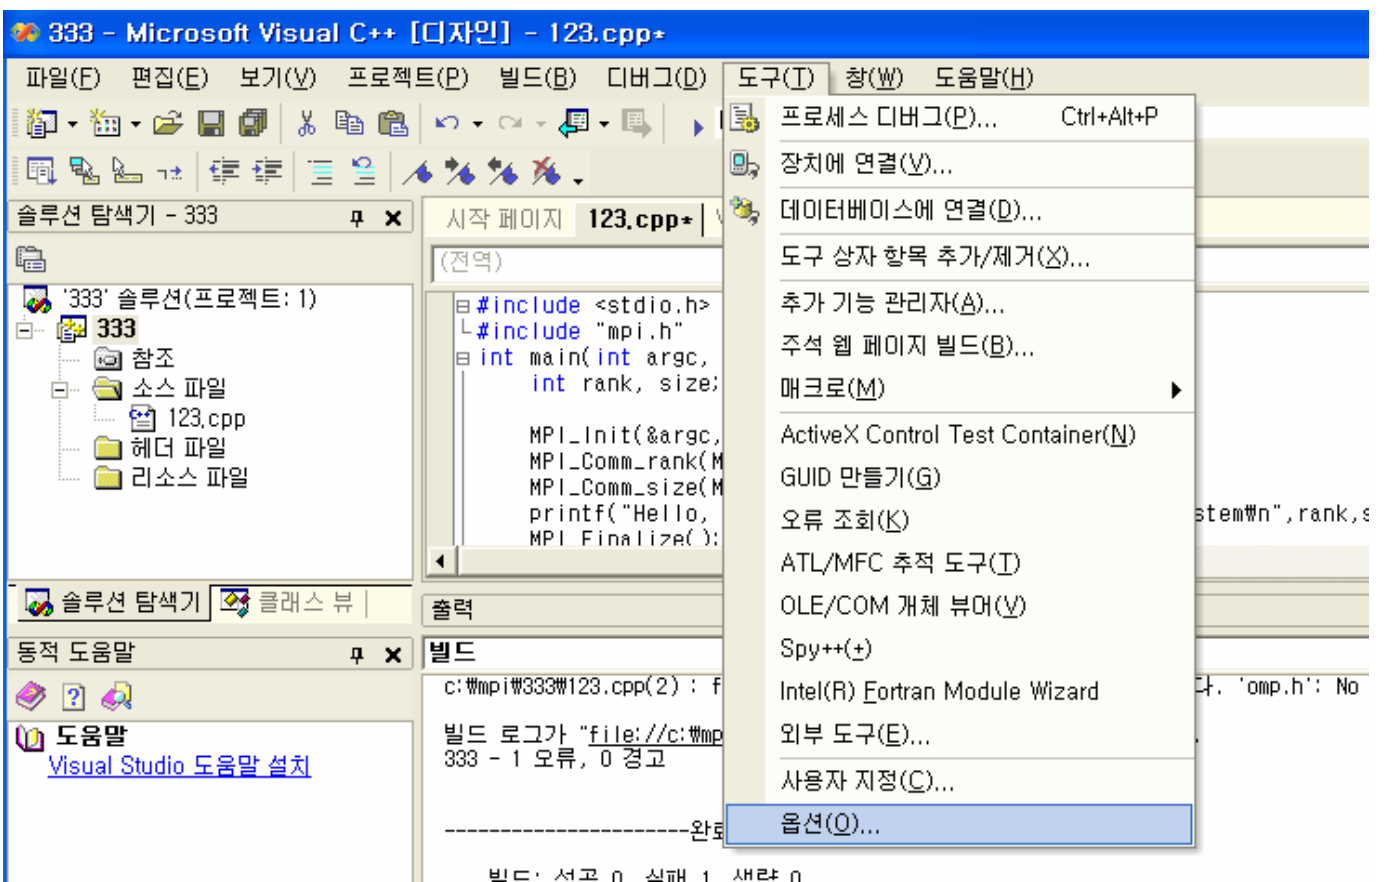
333 - Microsoft Visual C++ [디자인] - 123.cpp*

파일(F) 편집(E) 보기(V) 프로젝트(P) 빌드(B) 디버그(D) 도구(T) 창(W) 도움말(H)

솔루션 탐색기 - 333
'333' 솔루션(프로젝트: 1)
333
참조
소스 파일
123.cpp
헤더 파일
리소스 파일

솔루션 탐색기 | 클래스 뷰

동적 도움말
도움말
Visual Studio 도움말 설치

시작 페이지 | 123.cpp*
(전역)

#include <stdio.h>
#include "mpi.h"
int main(int argc,
int rank, size;

MPI_Init(&argc,
MPI_Comm_rank(M
MPI_Comm_size(M
printf("Hello,
MPI_Finalize();

stem\n",rank,s

출력
빌드
c:\mpi\333\123.cpp(2) : f
다. 'omp.h': No

빌드 로그가 "file://c:\mp
333 - 1 오류, 0 경고

----------------------완료

빌드: 성공 0, 실패 1, 생략 0

프로세스 디버그(P)... Ctrl+Alt+P
장치에 연결(V)...
데이터베이스에 연결(D)...
도구 상자 항목 추가/제거(X)...
추가 기능 관리자(A)...
주석 웹 페이지 빌드(B)...
매크로(M)
ActiveX Control Test Container(N)
GUID 만들기(G)
오류 조회(K)
ATL/MFC 추적 도구(T)
OLE/COM 개체 뷰어(V)
Spy++(+)
Intel(R) Fortran Module Wizard
외부 도구(E)...
사용자 지정(C)...
옵션(O)...